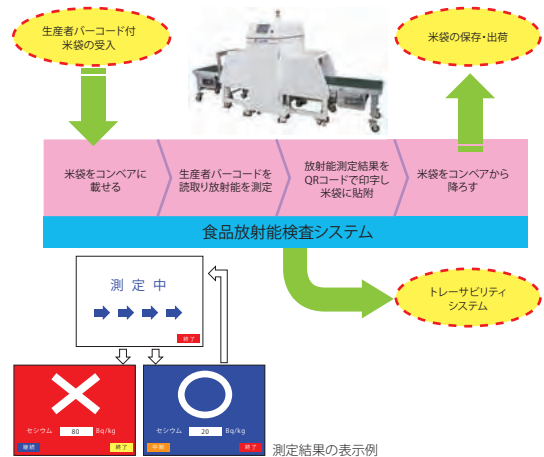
生産者バーコード付米袋の受入

米袋の保存・出荷

米袋をコンベアに載せる

生産者バーコードを読取り放射能を測定

放射能測定結果をQRコードで印字し米袋に貼付

米袋をコンベアから降ろす

食品放射能検査システム

測定中

終了

トレーサビリティシステム

セシウム 80 Bq/kg

継続 終了

セシウム 20 Bq/kg

継続 終了

測定結果の表示例